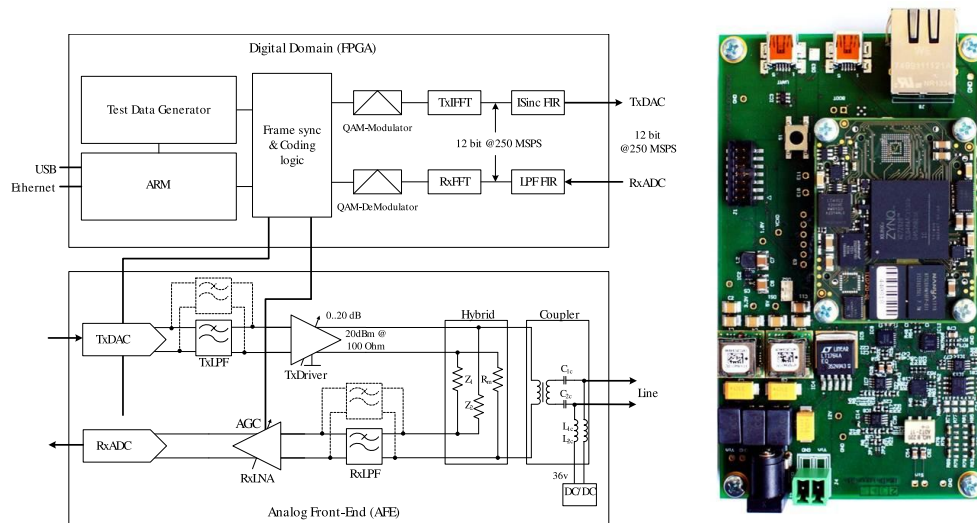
Digital Domain (FPGA)

Test Data Generator

Frame sync & Coding logic

QAM-Modulator

TxIFFT

ISinc FIR

TxDAC

12 bit @250 MSPS

12 bit @250 MSPS

USB

Ethernet

ARM

QAM-DeModulator

RxFFT

LPF FIR

RxADC

0..20 dB

Hybrid

Coupler

TxDAC

20dBm @ 100 Ohm

TxLPF

TxDriver

$C_{1c}$

$Z_{l}$

$R_{m}$

$Z_{b}$

$C_{2c}$

Line

AGC

$L_{1c}$

$L_{2c}$

RxADC

RxLNA

RxLPF

36v

DC/DC

Analog Front-End (AFE)

ZYNQ